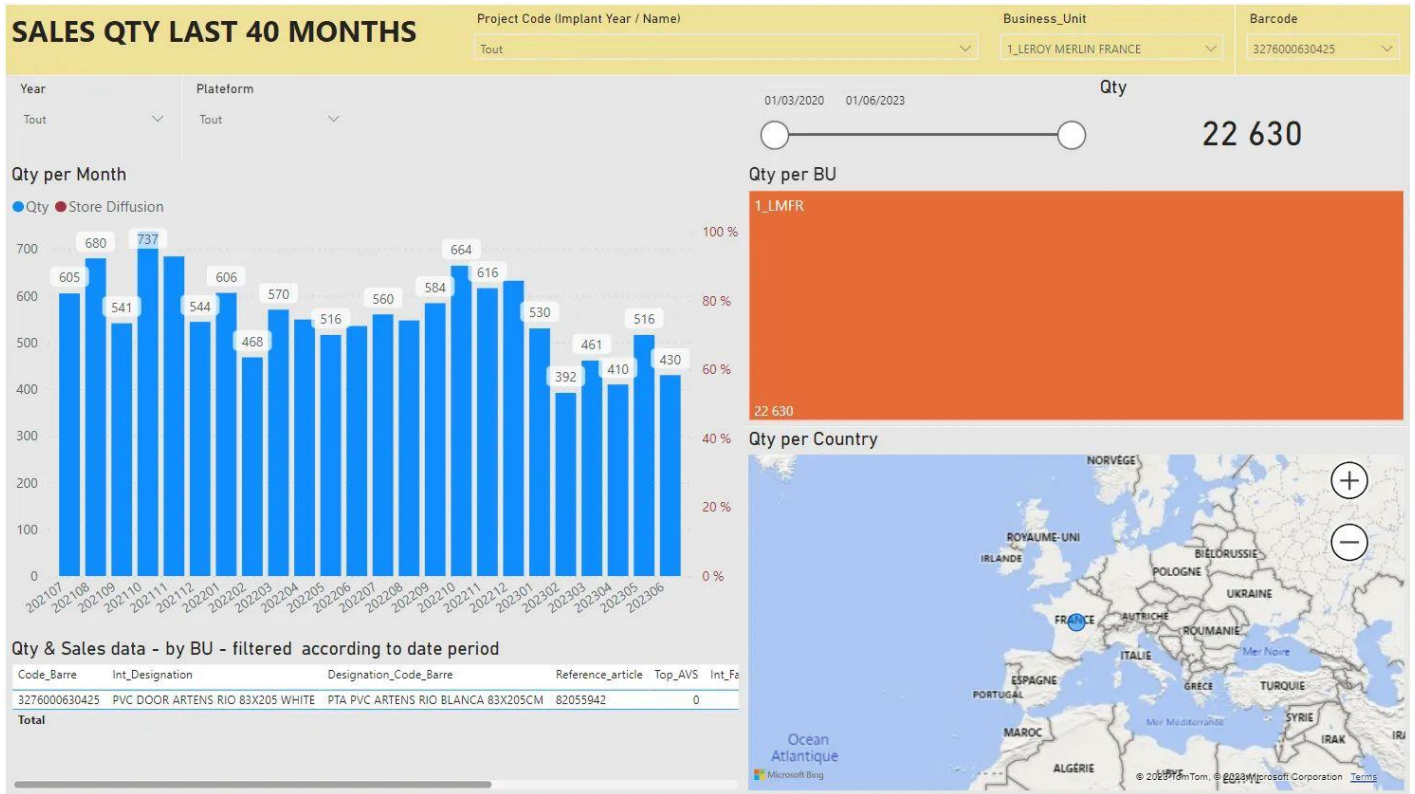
SALES QTY LAST 40 MONTHS

Project Code (Implant Year / Name)
Tout

Business_Unit
1_LEROY MERLIN FRANCE

Barcode
3276000630425

Year
Tout

Plateform
Tout

01/03/2020 01/06/2023

Qty
22 630

Qty per Month
Qty Store Diffusion

700
600
500
400
300
200
100
0

100 %
80 %
60 %
40 %
20 %
0 %

605 680 541 737 544 606 468 570 516 560 584 664 616 530 392 461 410 516 430

202107 202108 202109 202110 202111 202112 202201 202202 202203 202204 202205 202206 202207 202208 202209 202210 202211 202212 202301 202302 202303 202304 202305 202306

Qty per BU
1_LMFR
22 630

Qty per Country
NORVÈGE
ROYAUME-UNI
IRLANDE
BIÉLORUSSIE
POLOGNE
UKRAINE
FRANCE
AUTRICHE
ROUMANIE
Mer Noire
ITALIE
ESPAGNE
PORTUGAL
GRÈCE
TURQUIE
SYRIE
Mer Méditerranée
IRAK
MAROC
Océan Atlantique
ALGÉRIE
Microsoft Bing
© 2023 TomTom, © 2023 Microsoft Corporation Terms

Qty & Sales data - by BU - filtered according to date period

| Code_Barre | Int_Designation | Designation_Code_Barre | Reference_article | Top_AVS | Int_Fa |
|---|---|---|---|---|---|
| 3276000630425 | PVC DOOR ARTENS RIO 83X205 WHITE | PTA PVC ARTENS RIO BLANCA 83X205CM | 82055942 | 0 | |
| Total | | | | | |